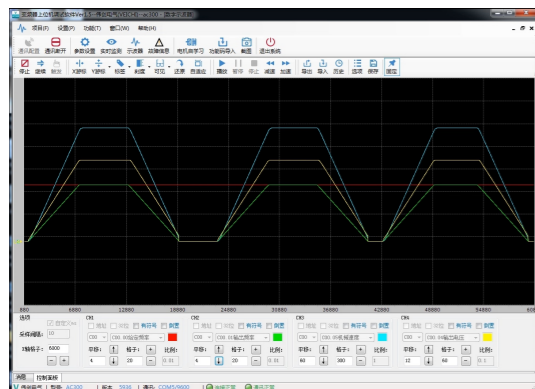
项目(P) 设置(T) 视图(V) 窗口(W) 帮助(H)

通讯配置 通讯断开 参数设置 实时监测 示波器 故障信息 电机自学习 功能码导入 截图 退出系统

停止 继续 触发 X游标 Y游标 标签 刻度 可见 还原 数据 播放 暂停 停止 减速 加速 导出 导入 历史 清理 保存 固定

0 6800 12800 18800 24800 30800 36800 42800 48800 54800 60800

选项
采样间隔: 10
X轴格子: 6000

CH1 有符号 刻度 CH1 00给定频率 平移: 4 格子: 20 比例: 0.01
CH2 有符号 刻度 CH1 01输出频率 平移: 4 格子: 20 比例: 0.01
CH3 有符号 刻度 CH1 05电机速度 平移: 4 格子: 300 比例: 1
CH4 有符号 刻度 CH1 04输出电压 平移: 12 格子: 60 比例: 0.1

关联 控制面板